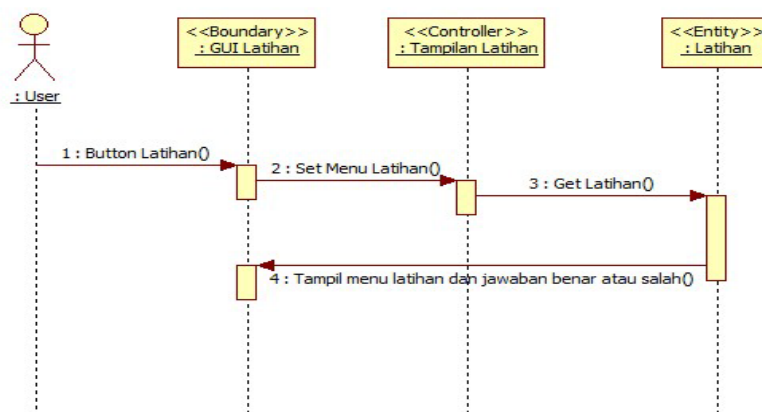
: User

<<Boundary>>
: GUI Latihan

<<Controller>>
: Tampilan Latihan

<<Entity>>
: Latihan

1 : Button Latihan()

2 : Set Menu Latihan()

3 : Get Latihan()

4 : Tampil menu latihan dan jawaban benar atau salah()